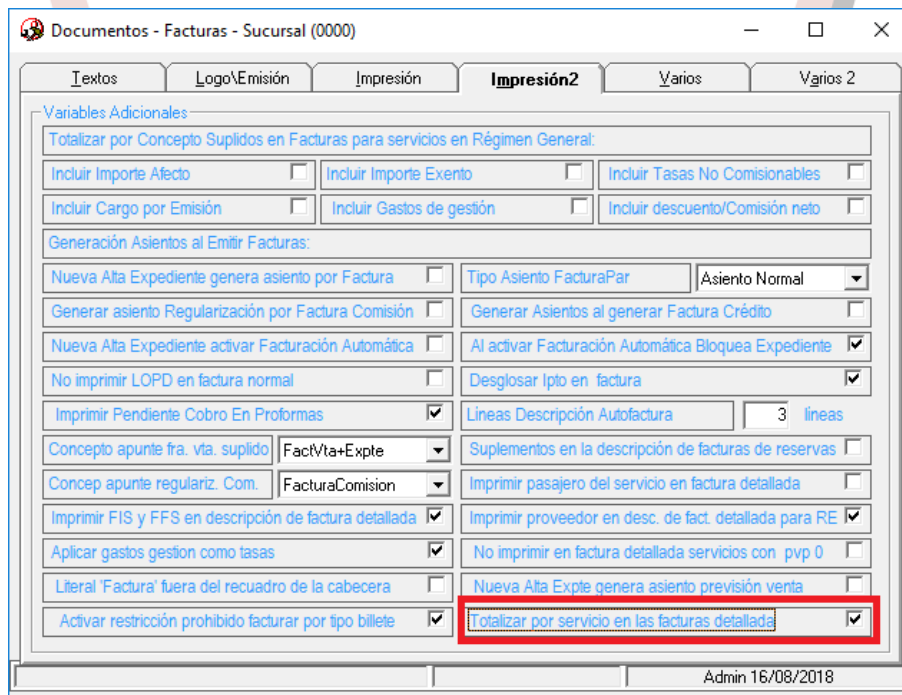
Documentos - Facturas - Sucursal (0000)

Textos | Logo\Emisión | Impresión | Impresión2 | Varios | Varios 2

Variables Adicionales

Totalizar por Concepto Suplidos en Facturas para servicios en Régimen General:

Incluir Importe Afecto
Incluir Importe Exento
Incluir Tasas No Comisionables
Incluir Cargo por Emisión
Incluir Gastos de gestión
Incluir descuento/Comisión neto

Generación Asientos al Emitir Facturas:

Nueva Alta Expediente genera asiento por Factura
Tipo Asiento FacturaPar
Asiento Normal
Generar asiento Regularización por Factura Comisión
Generar Asientos al generar Factura Crédito
Nueva Alta Expediente activar Facturación Automática
Al activar Facturación Automática Bloquea Expediente
No imprimir LOPD en factura normal
Desglosar Ipto en factura
Imprimir Pendiente Cobro En Proformas
Lineas Descripción Autofactura
3
lineas
Concepto apunte fra. vta. suplido
FactVta+Expte
Suplementos en la descripción de facturas de reservas
Concep apunte regulariz. Com.
FacturaComision
Imprimir pasajero del servicio en factura detallada
Imprimir FIS y FFS en descripción de factura detallada
Imprimir proveedor en desc. de fact. detallada para RE
Aplicar gastos gestion como tasas
No imprimir en factura detallada servicios con pvp 0
Literal 'Factura' fuera del recuadro de la cabecera
Nueva Alta Expte genera asiento previsión venta
Activar restricción prohibido facturar por tipo billete
Totalizar por servicio en las facturas detallada

Admin 16/08/2018